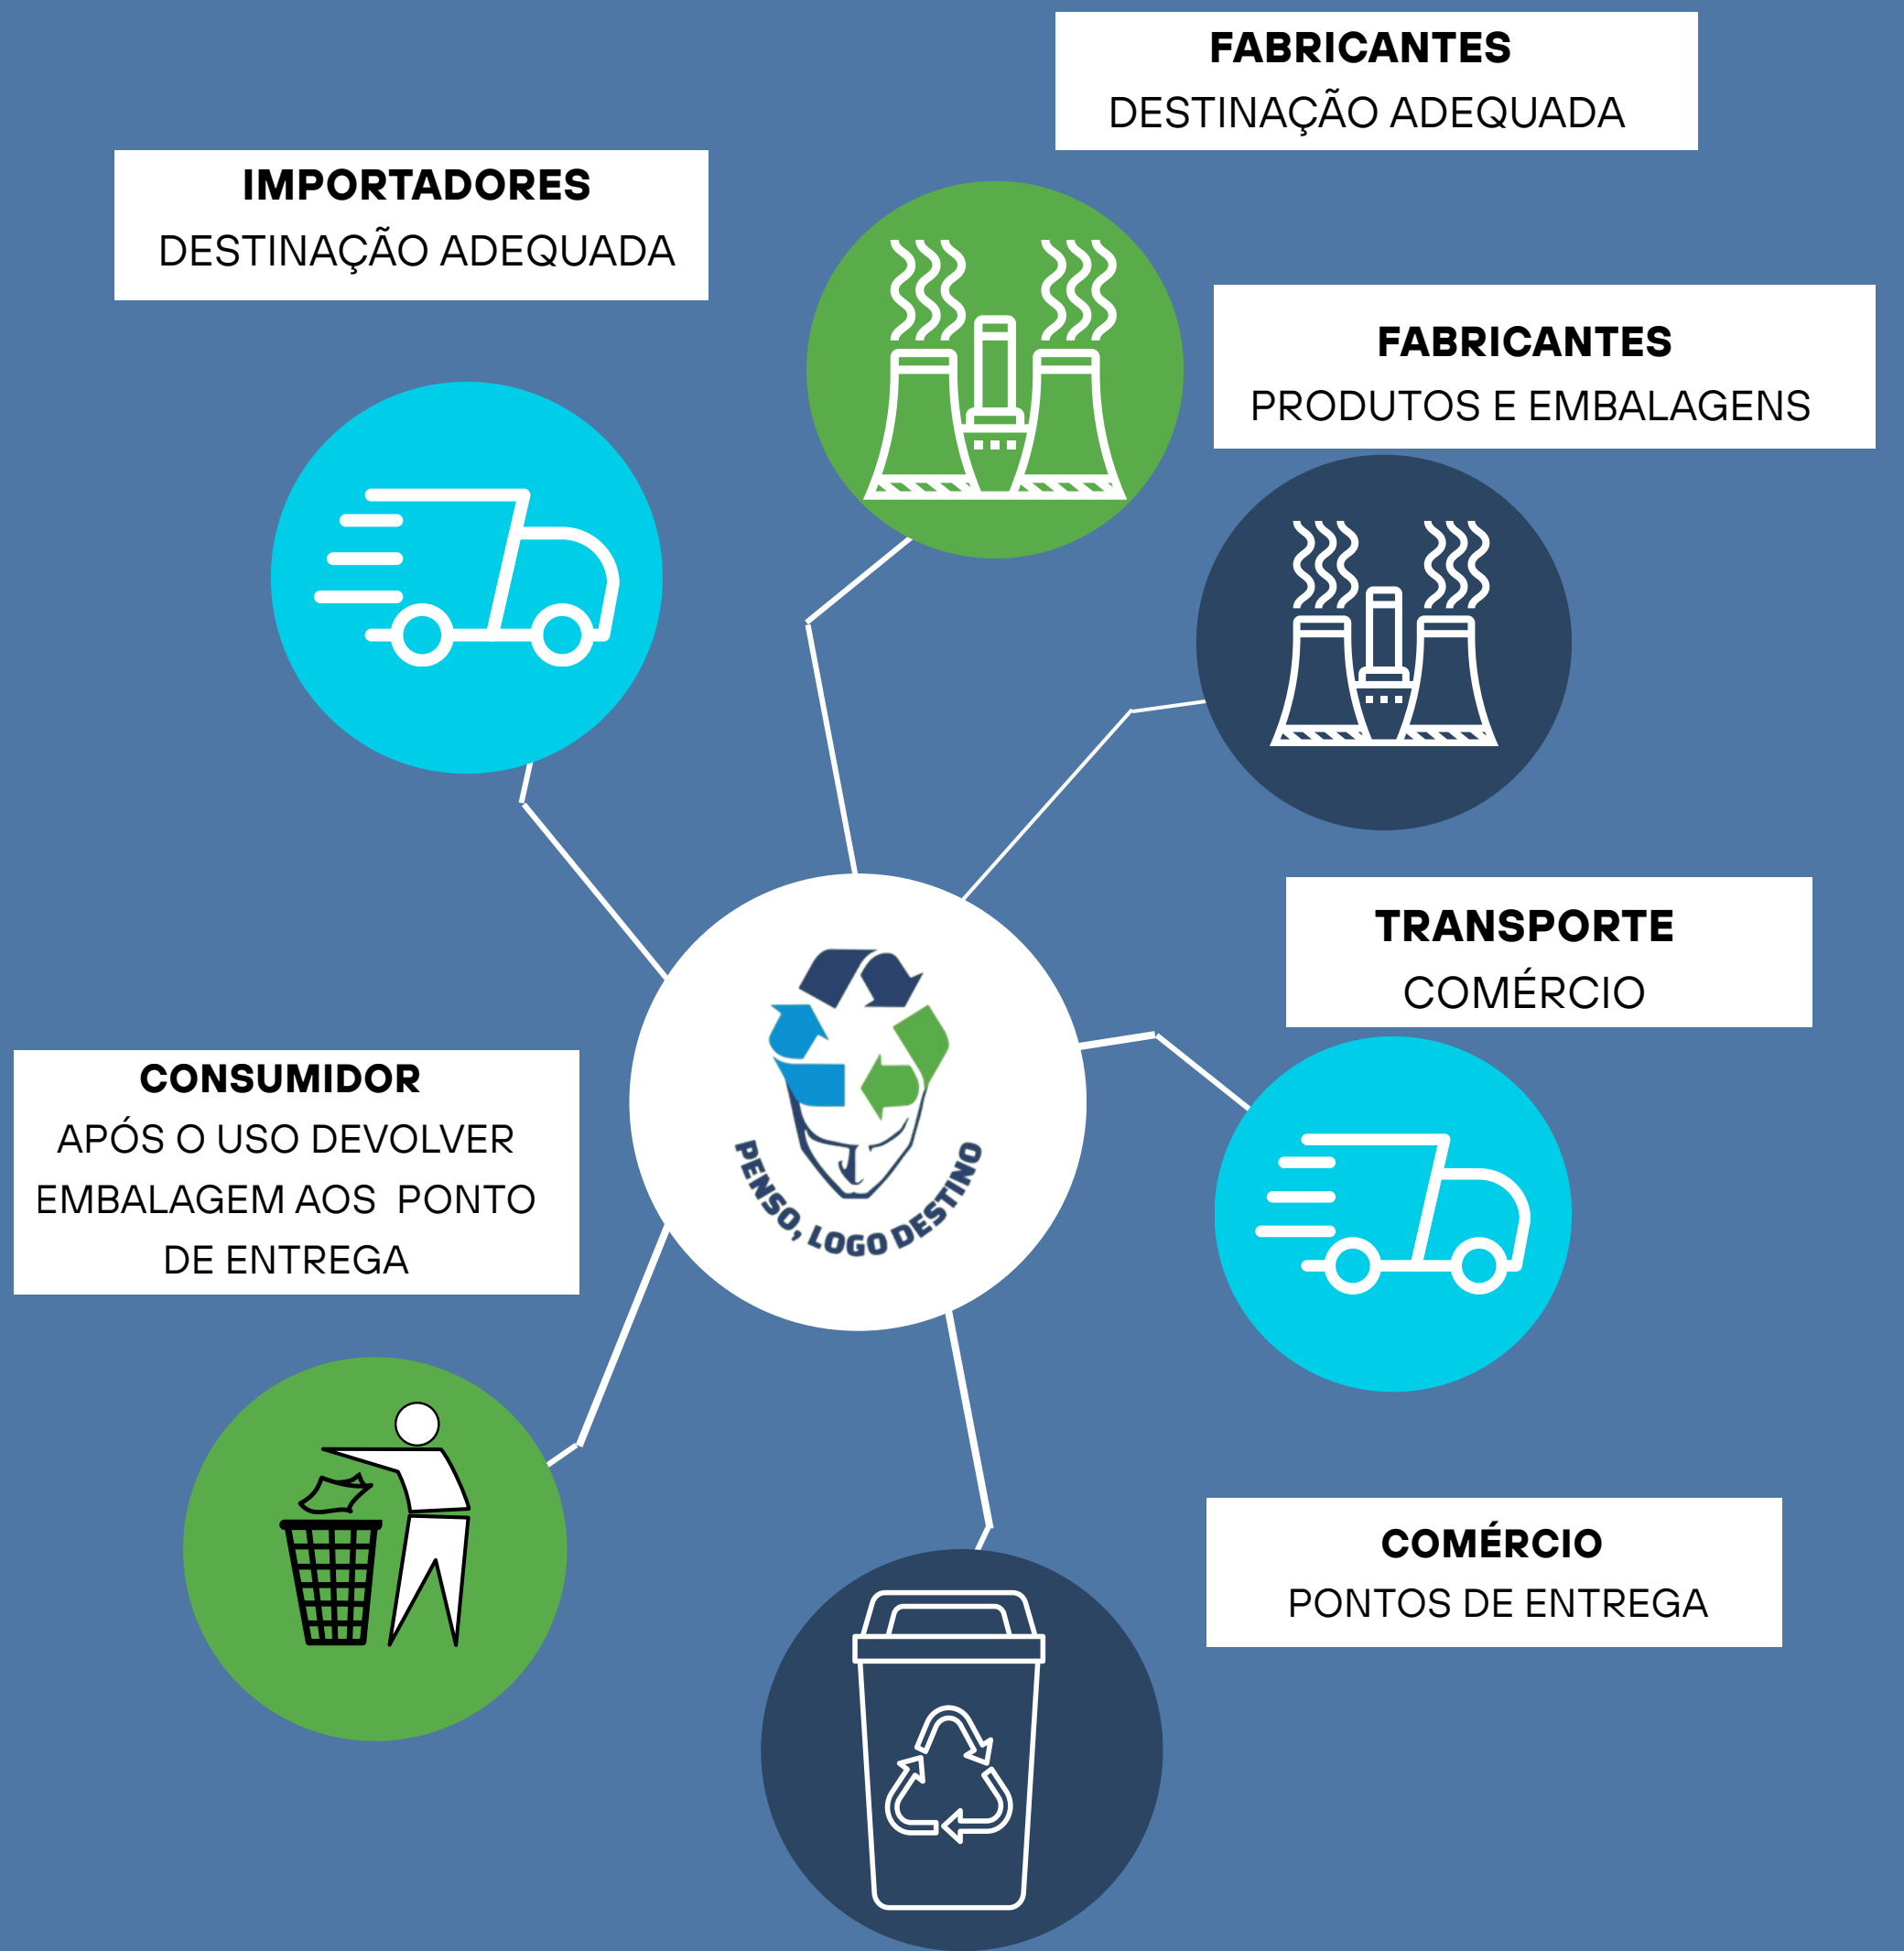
FABRICANTES
DESTINAÇÃO ADEQUADA

IMPORTADORES
DESTINAÇÃO ADEQUADA

FABRICANTES
PRODUTOS E EMBALAGENS

TRANSPORTE
COMÉRCIO

PENSO, LOGO DESTINO

CONSUMIDOR
APÓS O USO DEVOLVER EMBALAGEM AOS PONTO DE ENTREGA

COMÉRCIO
PONTOS DE ENTREGA